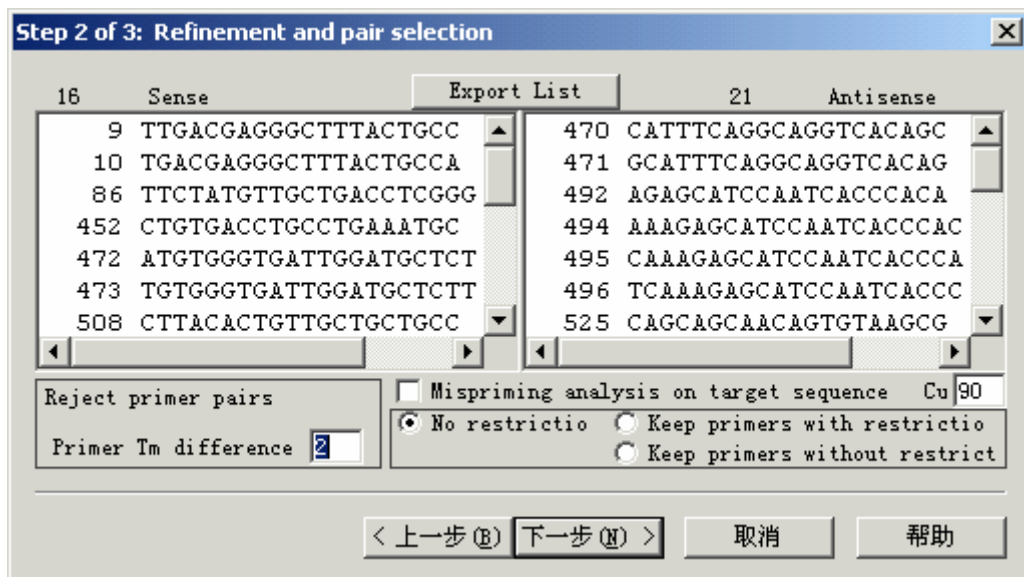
Step 2 of 3: Refinement and pair selection

16 Sense

Export List

21 Antisense

| | |
|---|---|
| 9 | TTGACGAGGGCTTTACTGCC |
| 10 | TGACGAGGGCTTTACTGCCA |
| 86 | TTCTATGTTGCTGACCTCGGG |
| 452 | CTGTGACCTGCCTGAAATGC |
| 472 | ATGTGGGTGATTGGATGCTCT |
| 473 | TGTGGGTGATTGGATGCTCTT |
| 508 | CTTACACTGTTGCTGCTGCC |

| | |
|---|---|
| 470 | CATTTCAGGCAGGTCACAGC |
| 471 | GCATTTCAGGCAGGTCACAG |
| 492 | AGAGCATCCAATCACCCACA |
| 494 | AAAGAGCATCCAATCACCCAC |
| 495 | CAAAGAGCATCCAATCACCCA |
| 496 | TCAAAGAGCATCCAATCACCC |
| 525 | CAGCAGCAACAGTGTAAGCG |

Reject primer pairs

Primer Tm difference 2

Mispriming analysis on target sequence Cu 90

No restrictio

Keep primers with restrictio

Keep primers without restrict

< 上一步(B) 下一步(N) > 取消 帮助